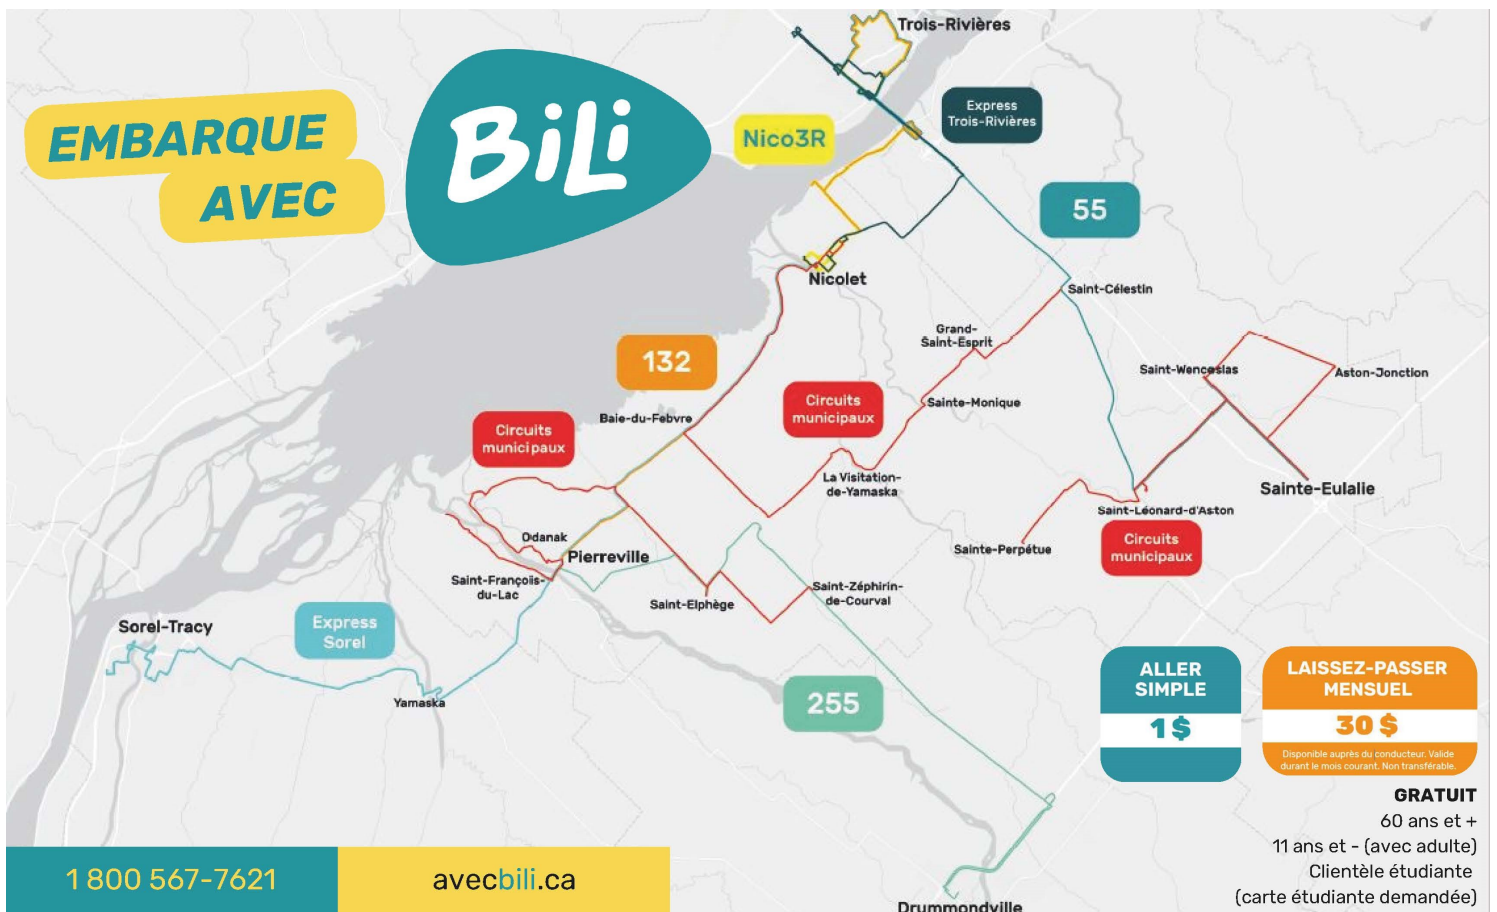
EMBARQUE AVEC

BiLi

Trois-Rivières

Nico3R

Express Trois-Rivières

55

Nicolet

Saint-Célestin

Grand-Saint-Esprit

132

Saint-Wenceslas

Aston-Jonction

Circuits municipaux

Sainte-Monique

Baie-du-Febvre

Circuits municipaux

La Visitation-de-Yamaska

Sainte-Eulalie

Saint-Léonard-d'Aston

Odanak

Pierreville

Circuits municipaux

Sainte-Perpétue

Saint-François-du-Lac

Saint-Zéphirin-de-Courval

Saint-Elphège

Sorel-Tracy

Express Sorel

Yamaska

255

ALLER SIMPLE

1 $

LAISSEZ-PASSER MENSUEL

30 $

Disponible auprès du conducteur. Valide durant le mois courant. Non transférable.

GRATUIT
60 ans et +
11 ans et - (avec adulte)
Clientèle étudiante
(carte étudiante demandée)

1 800 567-7621

avecbili.ca

Drummondville